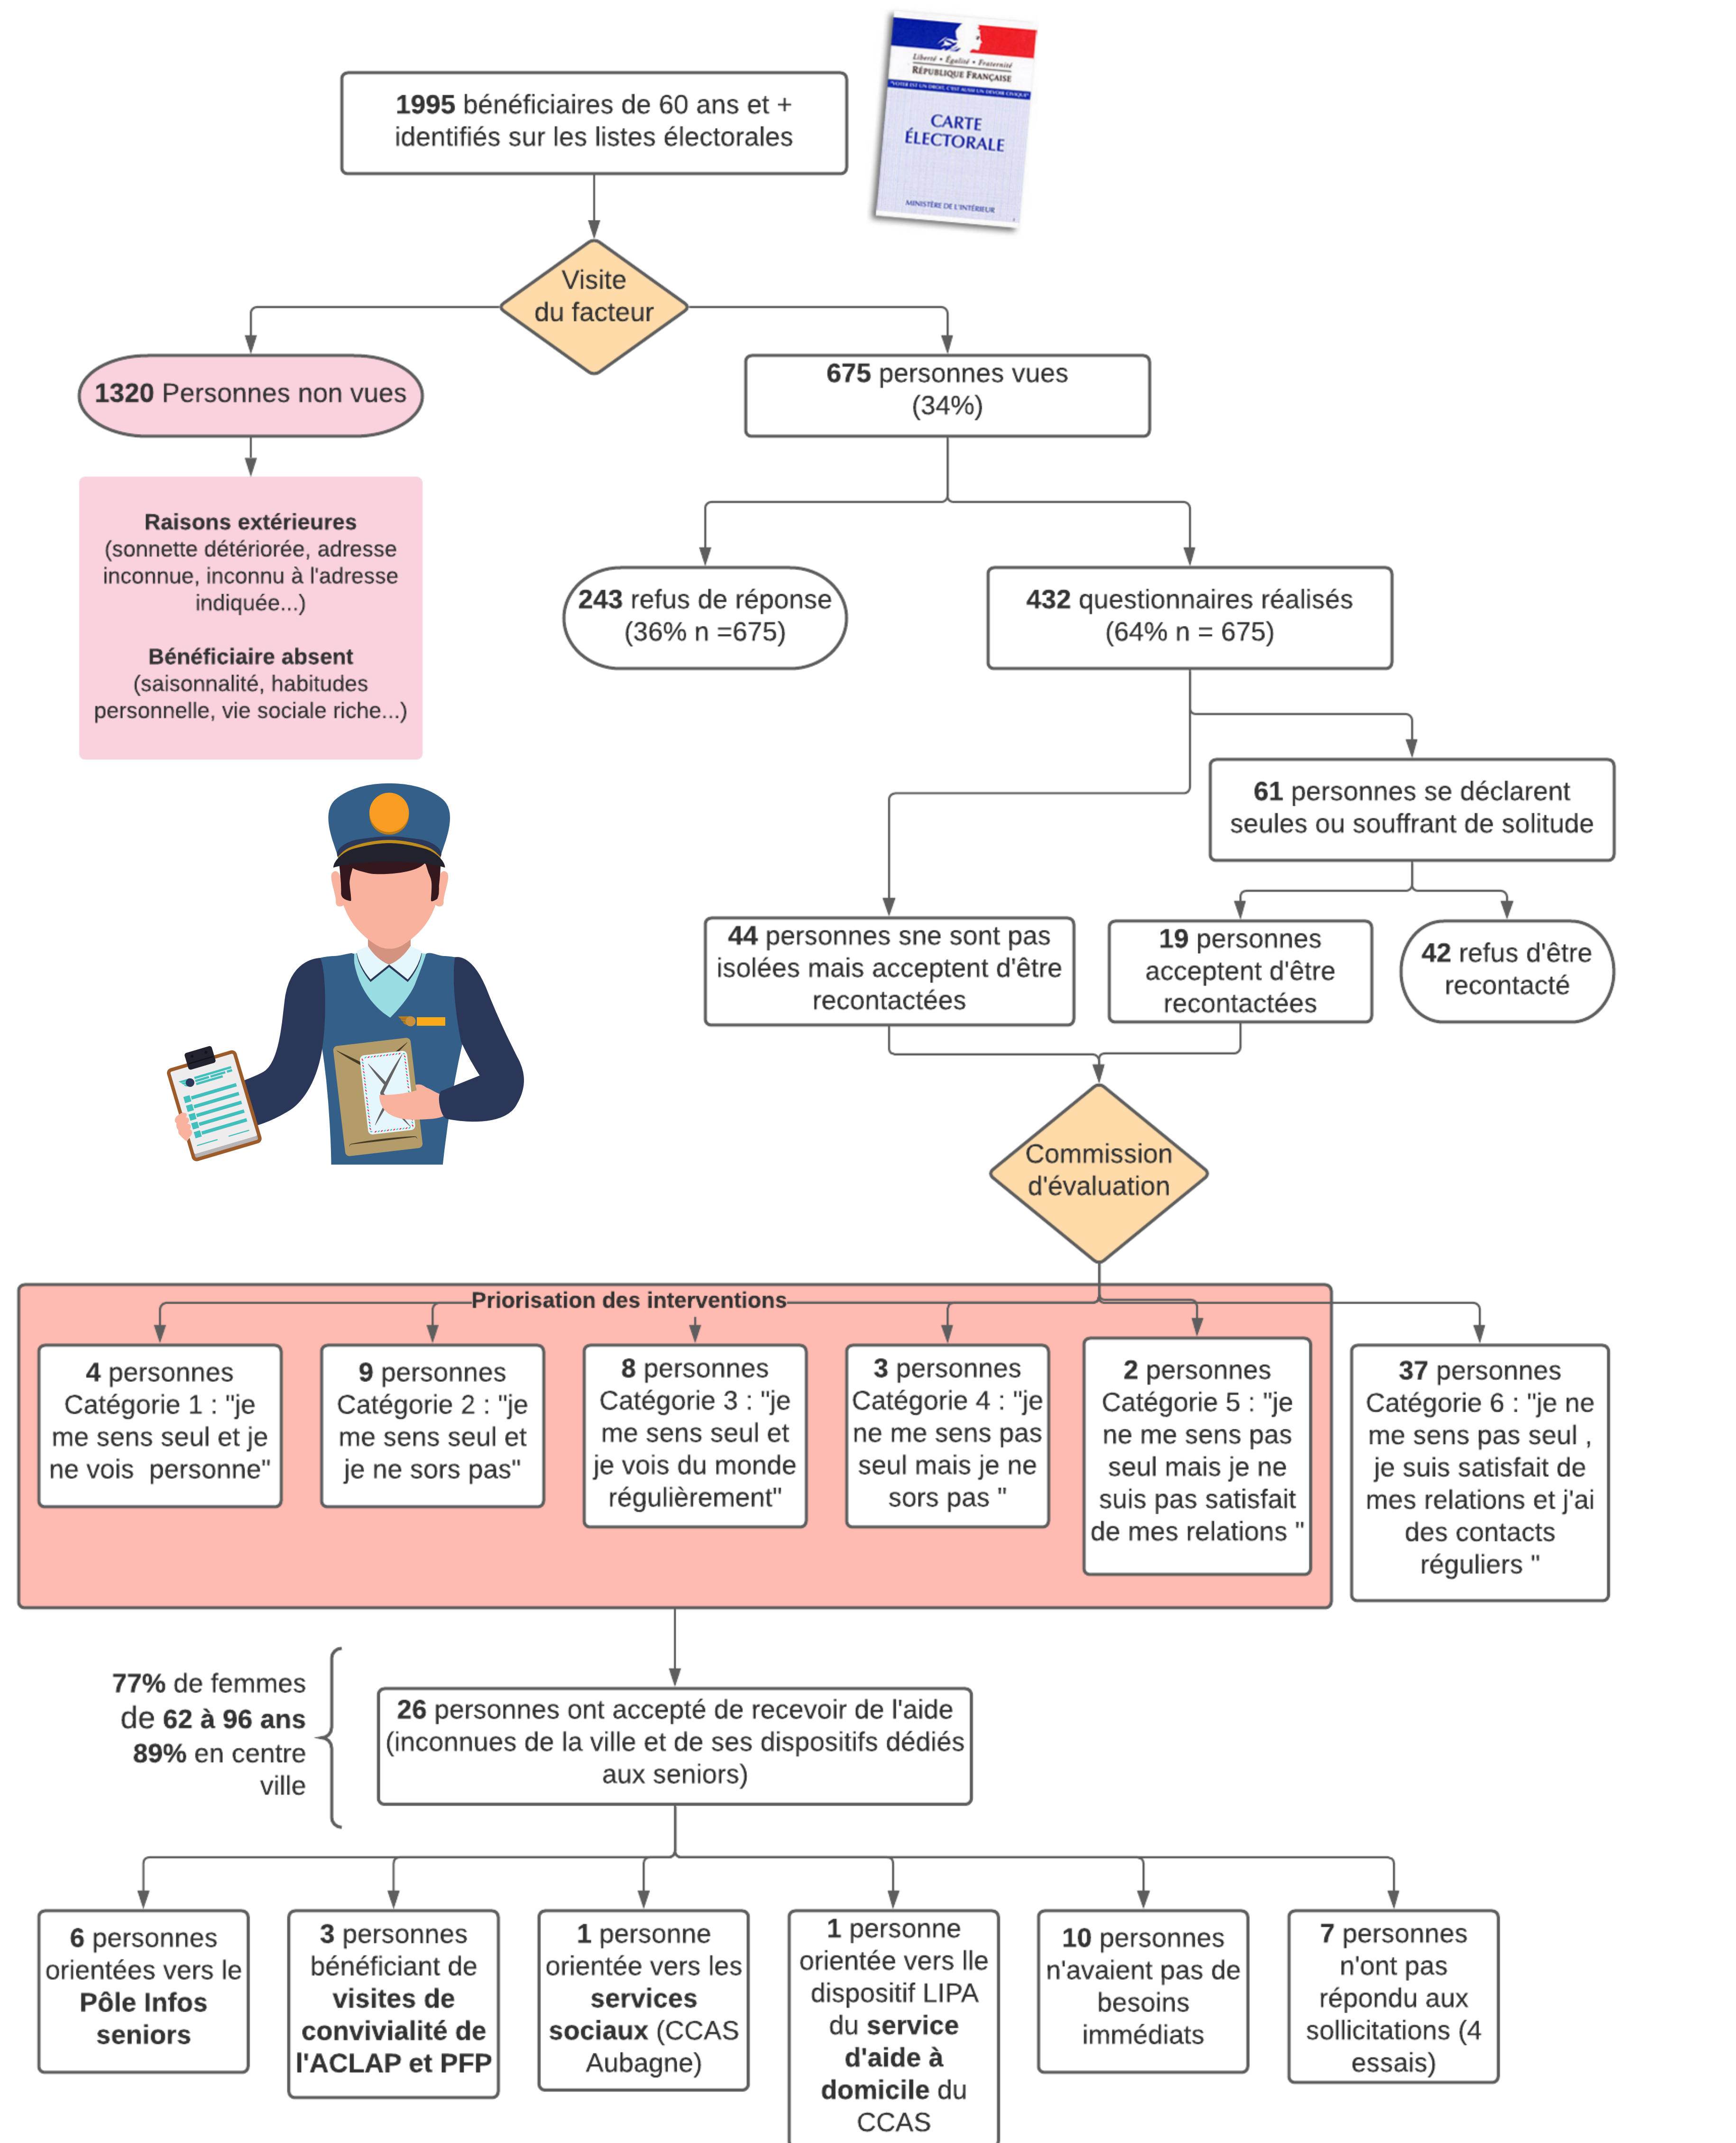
**1995** bénéficiaires de 60 ans et + identifiés sur les listes électorales

Liberté • Égalité • Fraternité
RÉPUBLIQUE FRANÇAISE
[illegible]
CARTE ÉLECTORALE
MINISTÈRE DE L'INTÉRIEUR

Visite du facteur

**1320** Personnes non vues

**Raisons extérieures** (sonnette détériorée, adresse inconnue, inconnu à l'adresse indiquée...)

**Bénéficiaire absent** (saisonnalité, habitudes personnelle, vie sociale riche...)

**675** personnes vues (34%)

**243** refus de réponse (36% n =675)

**432** questionnaires réalisés (64% n = 675)

**61** personnes se déclarent seules ou souffrant de solitude

**44** personnes sne sont pas isolées mais acceptent d'être recontactées

**19** personnes acceptent d'être recontactées

**42** refus d'être recontacté

Commission d'évaluation

Priorisation des interventions

**4** personnes Catégorie 1 : "je me sens seul et je ne vois personne"

**9** personnes Catégorie 2 : "je me sens seul et je ne sors pas"

**8** personnes Catégorie 3 : "je me sens seul et je vois du monde régulièrement"

**3** personnes Catégorie 4 : "je ne me sens pas seul mais je ne sors pas "

**2** personnes Catégorie 5 : "je ne me sens pas seul mais je ne suis pas satisfait de mes relations "

**37** personnes Catégorie 6 : "je ne me sens pas seul , je suis satisfait de mes relations et j'ai des contacts réguliers "

**77%** de femmes de **62 à 96 ans** **89%** en centre ville

**26** personnes ont accepté de recevoir de l'aide (inconnues de la ville et de ses dispositifs dédiés aux seniors)

**6** personnes orientées vers le **Pôle Infos seniors**

**3** personnes bénéficiant de **visites de convivialité de l'ACLAP et PFP**

**1** personne orientée vers les **services sociaux** (CCAS Aubagne)

**1** personne orientée vers lle dispositif LIPA du **service d'aide à domicile** du CCAS

**10** personnes n'avaient pas de besoins immédiats

**7** personnes n'ont pas répondu aux sollicitations (4 essais)